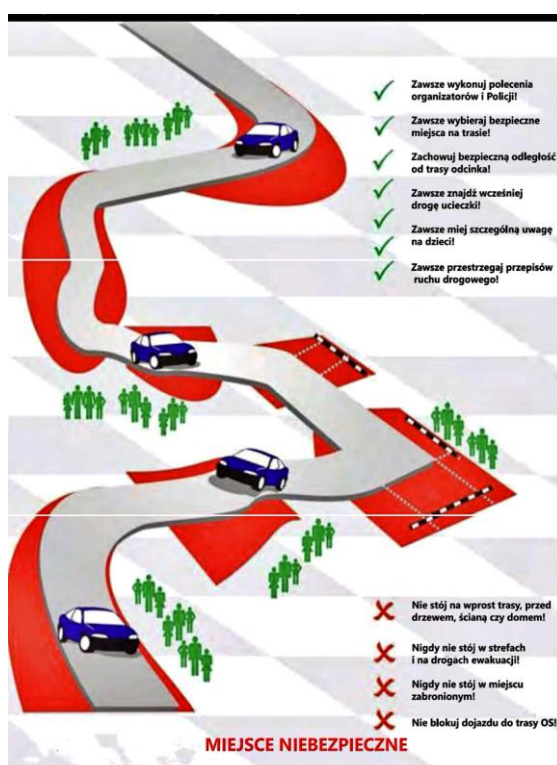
Zawsze wykonuj polecenia organizatorów i Policji!

Zawsze wybieraj bezpieczne miejsca na trasie!

Zachowuj bezpieczną odległość od trasy odcinka!

Zawsze znajdź wcześniej drogę ucieczki!

Zawsze miej szczególną uwagę na dzieci!

Zawsze przestrzegaj przepisów ruchu drogowego!

Nie stój na wprost trasy, przed drzewem, ścianą czy domem!

Nigdy nie stój w strefach i na drogach ewakuacji!

Nigdy nie stój w miejscu zabronionym!

Nie blokuj dojazdu do trasy OS!

MIEJSCE NIEBEZPIECZNE